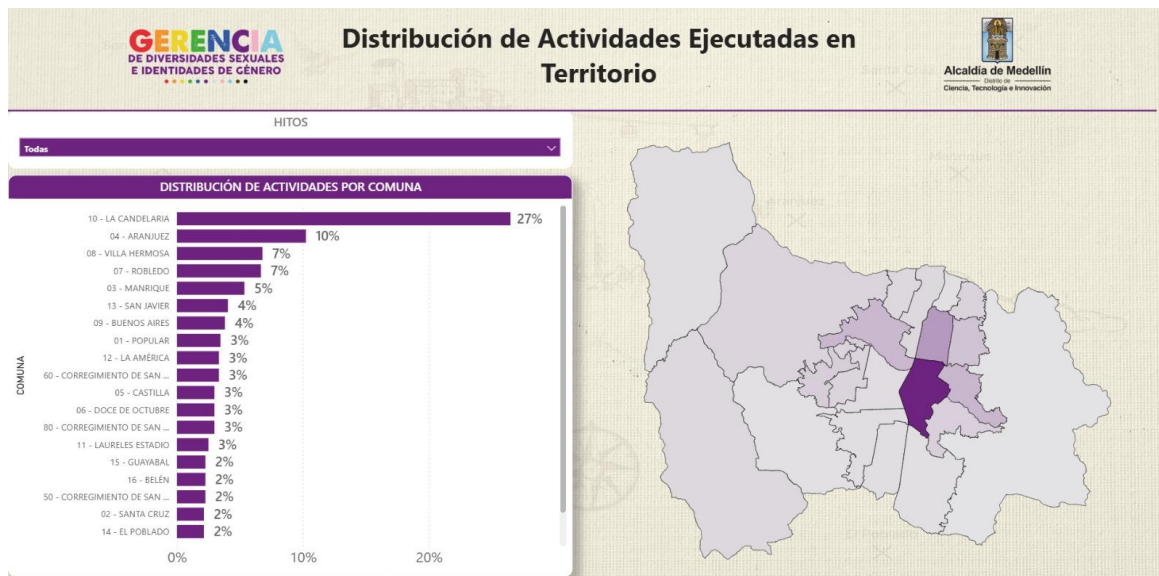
GERENCIA
DE DIVERSIDADES SEXUALES
E IDENTIDADES DE GÉNERO

Distribución de Actividades Ejecutadas en Territorio

Alcaldía de Medellín
Distrito de
Ciencia, Tecnología e Innovación

HITOS

Todas

DISTRIBUCIÓN DE ACTIVIDADES POR COMUNA

COMUNA

| COMUNA | % |
|---|---|
| 10 - LA CANDELARIA | 27% |
| 04 - ARANJUEZ | 10% |
| 08 - VILLA HERMOSA | 7% |
| 07 - ROBLEDO | 7% |
| 03 - MANRIQUE | 5% |
| 13 - SAN JAVIER | 4% |
| 09 - BUENOS AIRES | 4% |
| 01 - POPULAR | 3% |
| 12 - LA AMÉRICA | 3% |
| 60 - CORREGIMIENTO DE SAN ... | 3% |
| 05 - CASTILLA | 3% |
| 06 - DOCE DE OCTUBRE | 3% |
| 80 - CORREGIMIENTO DE SAN ... | 3% |
| 11 - LAURELES ESTADIO | 3% |
| 15 - GUAYABAL | 2% |
| 16 - BELÉN | 2% |
| 50 - CORREGIMIENTO DE SAN ... | 2% |
| 02 - SANTA CRUZ | 2% |
| 14 - EL POBLADO | 2% |

0% 10% 20%